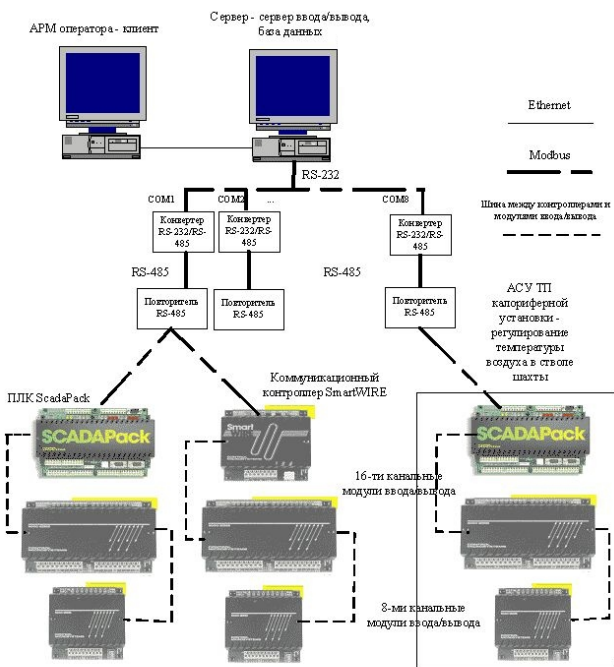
АРМ оператора - клиент

Сервер - сервер ввода/вывода, база данных

Ethernet

Modbus

Шина между контроллерами и модулями ввода/вывода

RS-232

COM1

COM2

...

COM8

Конвертер RS-232/RS-485

Конвертер RS-232/RS-485

Конвертер RS-232/RS-485

RS-485

RS-485

Повторитель RS-485

Повторитель RS-485

Повторитель RS-485

АСУ ТП калориферной установки - регулирование температуры воздуха в стволе шахты

ПЛК ScadaPack

Коммуникационный контроллер SmartWIRE

SCADAPack

Smart

SCADAPack

16-ти канальные модули ввода/вывода

8-ми канальные модули ввода/вывода